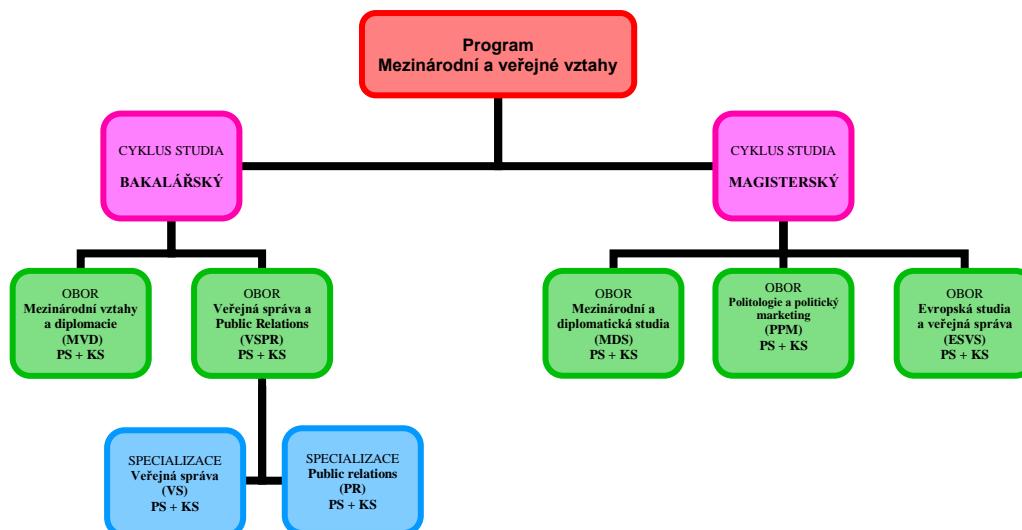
Program
Mezinárodní a veřejné vztahy

CYKLUS STUDIA
BAKALÁŘSKÝ

CYKLUS STUDIA
MAGISTERSKÝ

OBOR
Mezinárodní vztahy a diplomacie
(MVD)
PS + KS

OBOR
Veřejná správa a Public Relations
(VSPR)
PS + KS

OBOR
Mezinárodní a diplomatická studia
(MDS)
PS + KS

OBOR
Politologie a politický marketing
(PPM)
PS + KS

OBOR
Evropská studia a veřejná správa
(ESVS)
PS + KS

SPECIALIZACE
Veřejná správa
(VS)
PS + KS

SPECIALIZACE
Public relations
(PR)
PS + KS